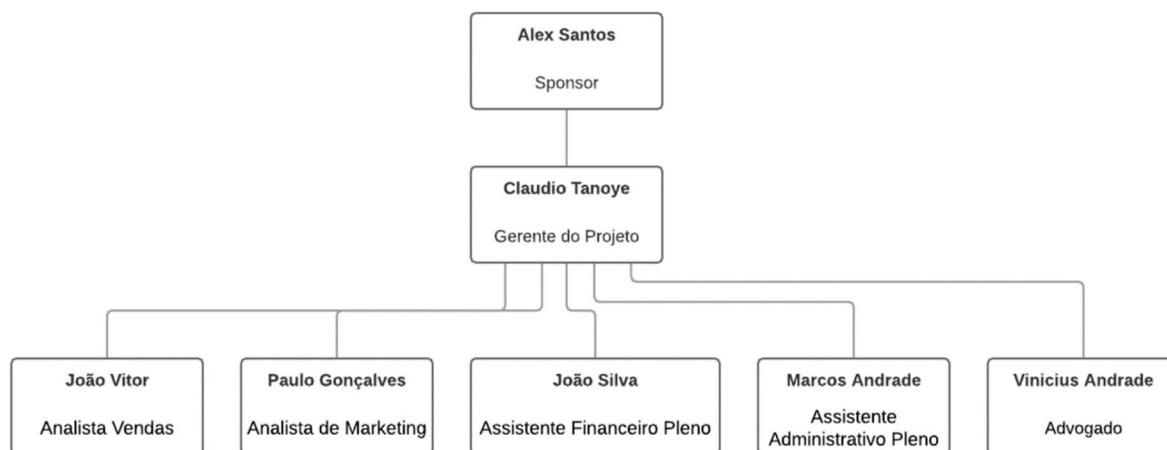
Alex Santos

Sponsor

Claudio Tanoye

Gerente do Projeto

João Vitor

Analista Vendas

Paulo Gonçalves

Analista de Marketing

João Silva

Assistente Financeiro Pleno

Marcos Andrade

Assistente Administrativo Pleno

Vinicius Andrade

Advogado